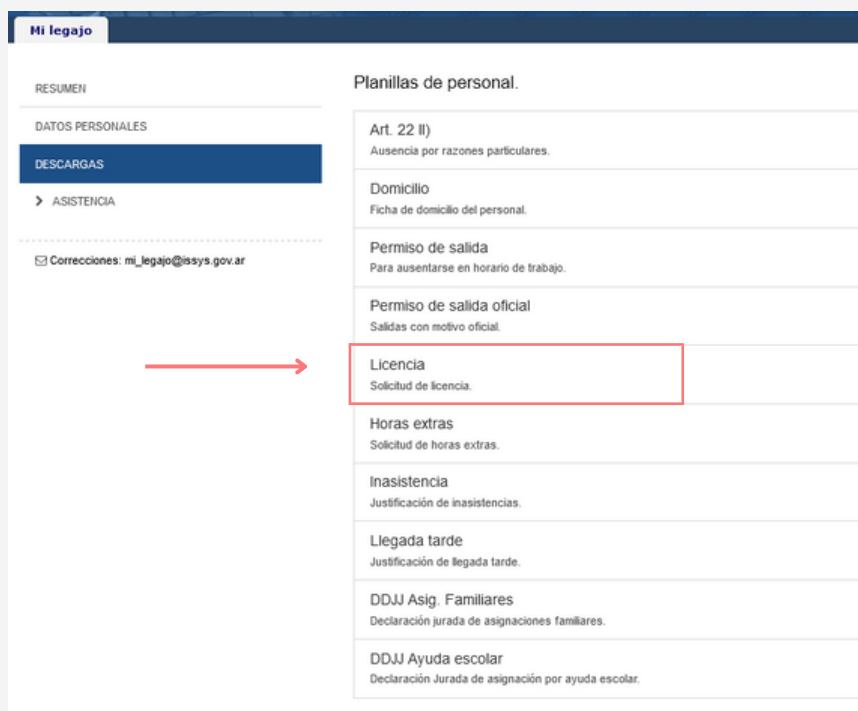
Mi legajo

RESUMEN

DATOS PERSONALES

DESCARGAS

> ASISTENCIA

Correcciones: mi_legajo@issys.gov.ar

Planillas de personal.

Art. 22 II)
Ausencia por razones particulares.

Domicilio
Ficha de domicilio del personal.

Permiso de salida
Para ausentarse en horario de trabajo.

Permiso de salida oficial
Salidas con motivo oficial.

Licencia
Solicitud de licencia.

Horas extras
Solicitud de horas extras.

Inasistencia
Justificación de inasistencias.

Llegada tarde
Justificación de llegada tarde.

DDJJ Asig. Familiares
Declaración jurada de asignaciones familiares.

DDJJ Ayuda escolar
Declaración Jurada de asignación por ayuda escolar.